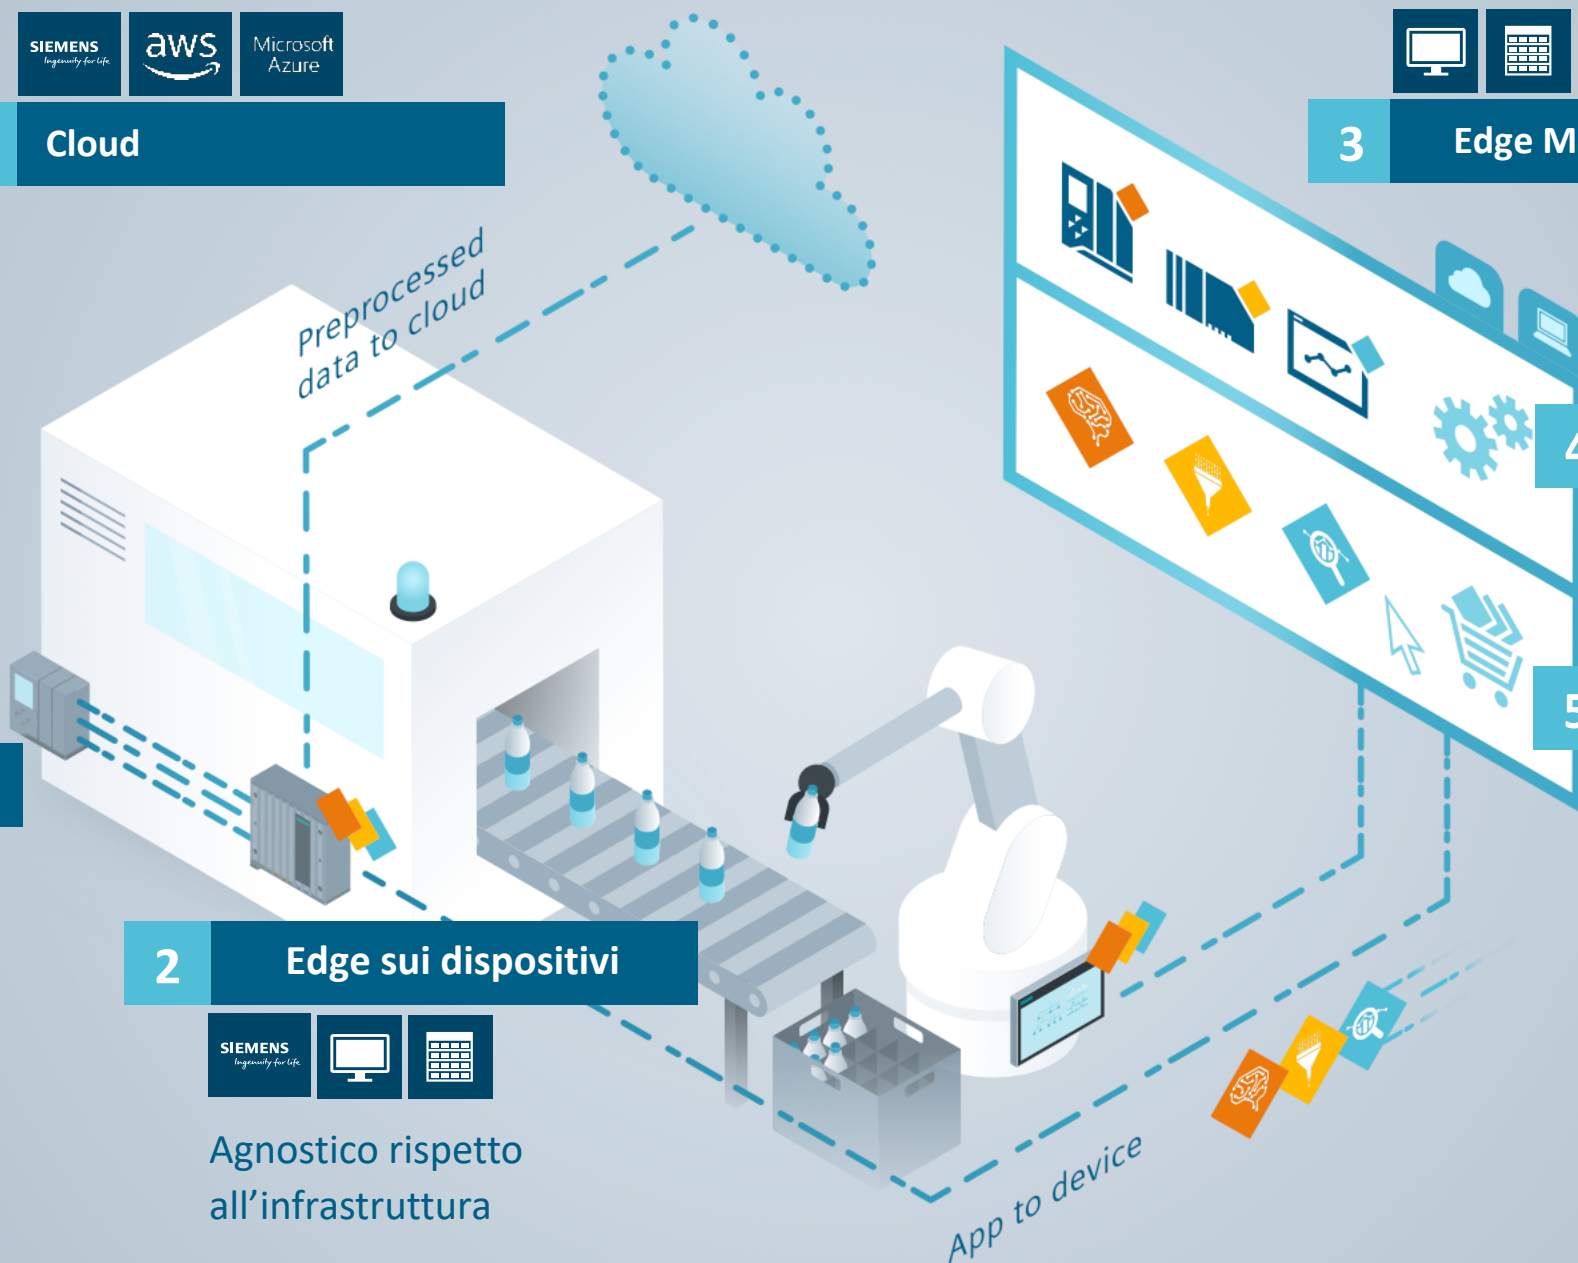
SIEMENS
Ingenuity for life

aws

Microsoft
Azure

Cloud

3

Edge M

Preprocessed data to cloud

4

5

2

Edge sui dispositivi

SIEMENS
Ingenuity for life

Agnostico rispetto all'infrastruttura

App to device